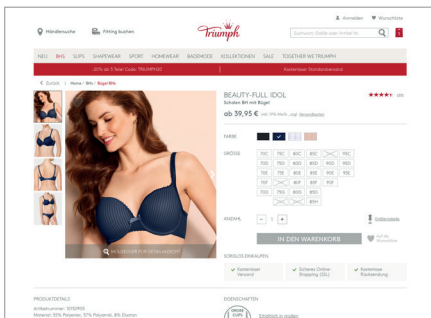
Anmelden Wunschliste

Händlersuche Fitting buchen

Triumph

Suchwort, Größe oder Artikel-Nr.

NEU BHS SLIPS SHAPEWEAR SPORT HOMEWEAR BADEMODE KOLLEKTIONEN SALE TOGETHER WE TRIUMPH

20% ab 3 Teile! Code: TRIUMPH20 Kostenloser Standardversand

< Zurück | Home / BHs / Bügel BHs

BEAUTY-FULL IDOL (89)

Schalen BH mit Bügel

ab 39,95 € inkl. 19% MwSt., zzgl. Versandkosten

FARBE

GRÖSSE

| 70C | 75C | 80C | 85C | 90C |
|---|---|---|---|---|
| 70D | 75D | 80D | 85D | 90D |
| 70E | 75E | 80E | 85E | 90E |
| 70F | 75F | 80F | 85F | 90F |
| 70G | 75G | 80G | 85G | |
| | | 85H | | |

ANZAHL − 1 + Größentabelle

IN DEN WARENKORB Auf die Wunschliste

SORGLOS EINKAUFEN

Kostenloser Versand Sicheres Online Shopping (SSL) Kostenlose Rücksendung

MOUSEOVER FÜR DETAILANSICHT

PRODUKTDETAILS

Artikelnummer: 10152905

Material: 55% Polyester, 37% Polyamid, 8% Elasthan

EIGENSCHAFTEN

Einfühlt zu spüren